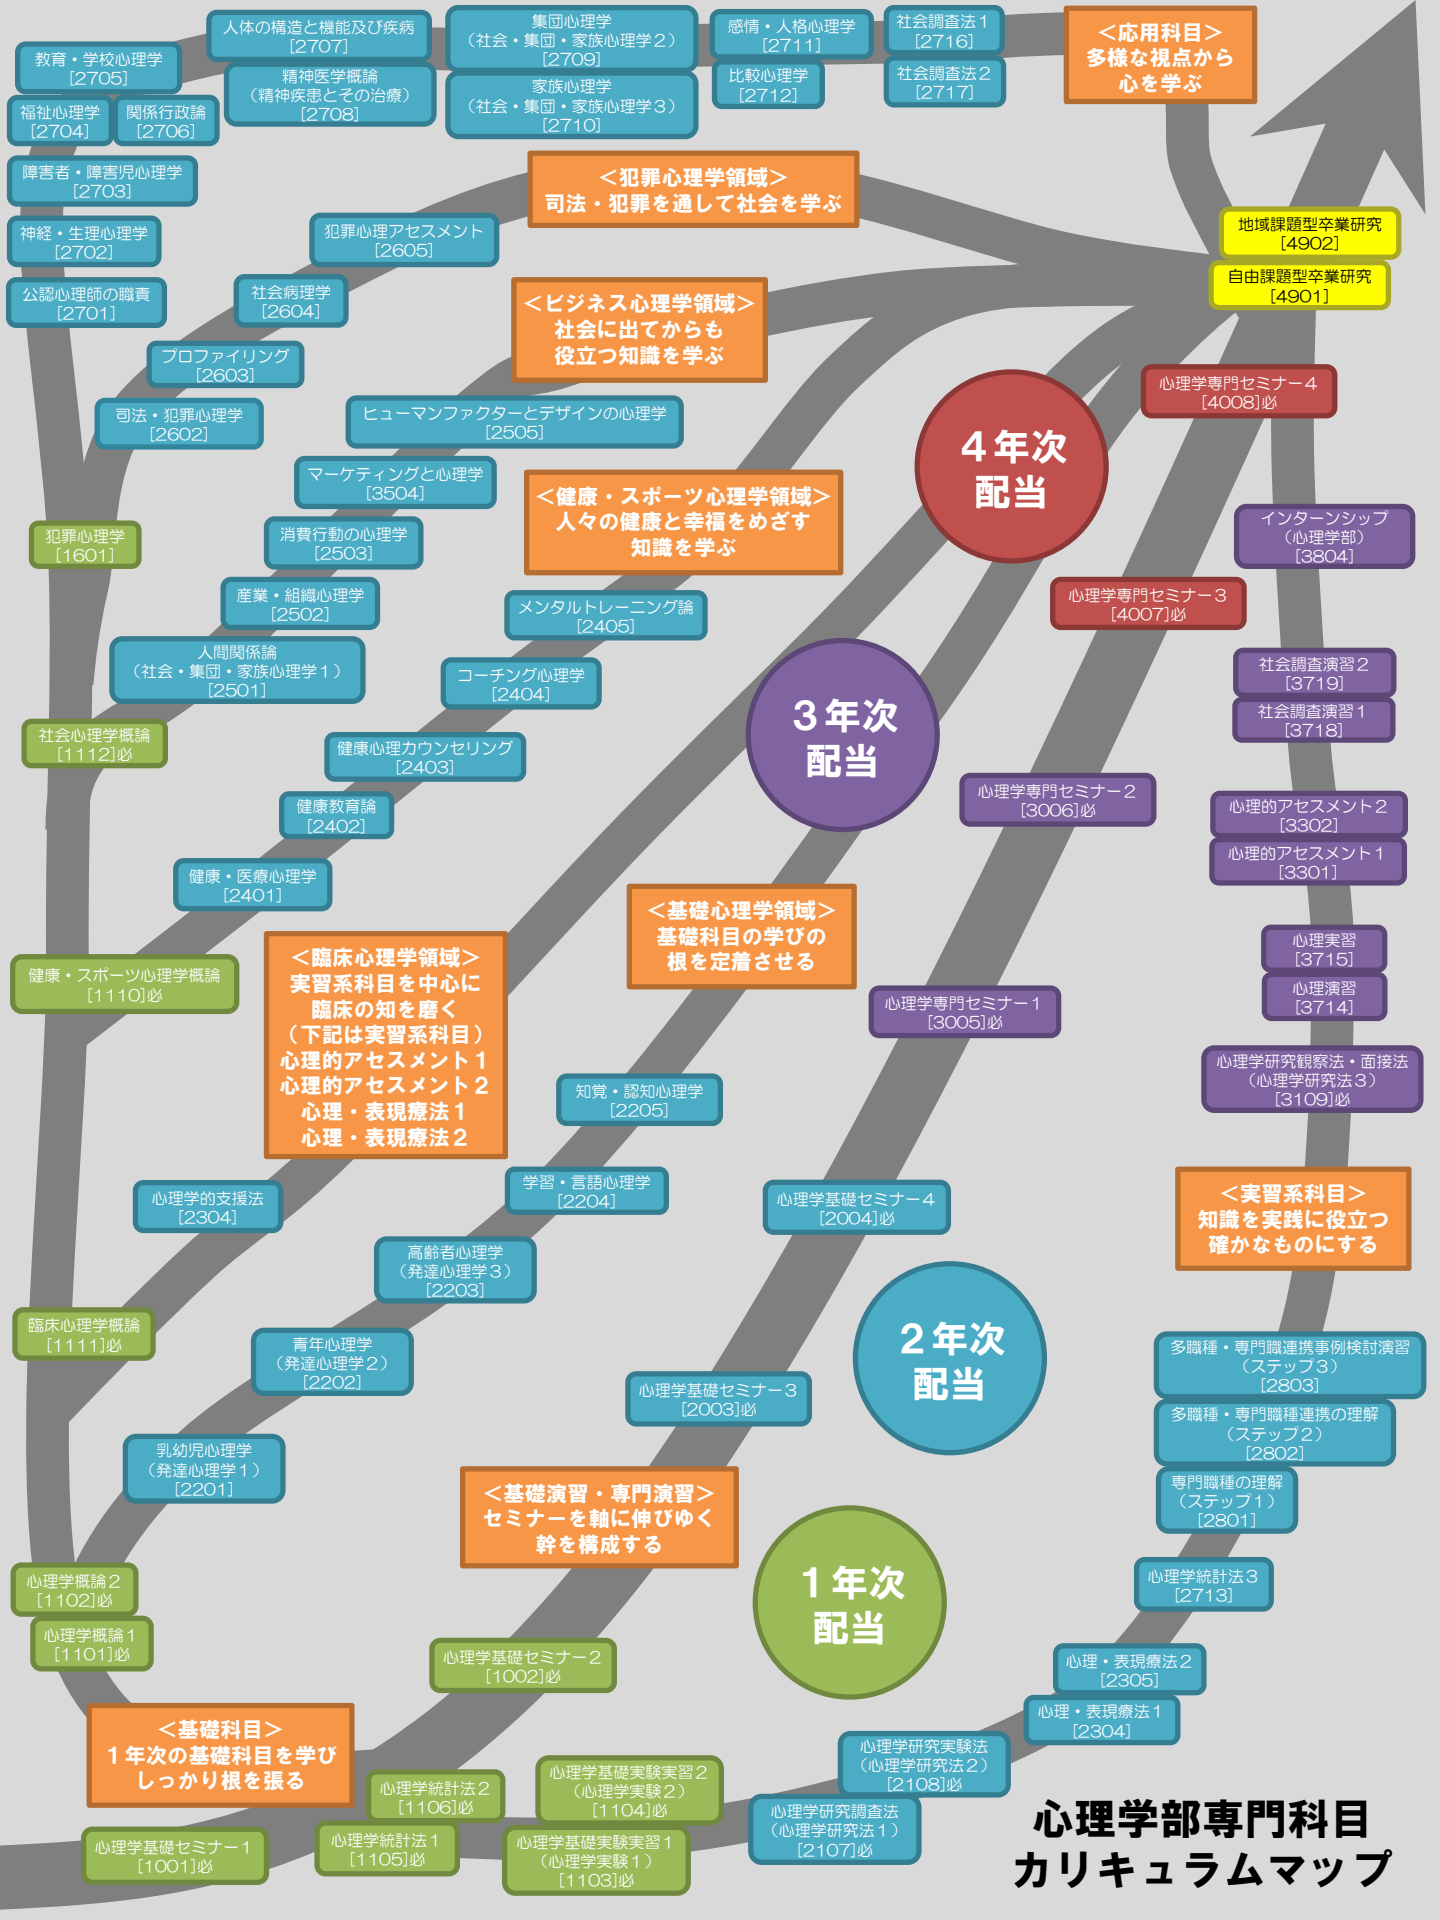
教育・学校心理学
[2705]

人体の構造と機能及び疾病
[2707]

集団心理学
（社会・集団・家族心理学２）
[2709]

感情・人格心理学
[2711]

社会調査法１
[2716]

＜応用科目＞
多様な視点から
心を学ぶ

福祉心理学
[2704]

関係行政論
[2706]

精神医学概論
（精神疾患とその治療）
[2708]

家族心理学
（社会・集団・家族心理学３）
[2710]

比較心理学
[2712]

社会調査法２
[2717]

障害者・障害児心理学
[2703]

＜犯罪心理学領域＞
司法・犯罪を通して社会を学ぶ

神経・生理心理学
[2702]

犯罪心理アセスメント
[2605]

地域課題型卒業研究
[4902]

自由課題型卒業研究
[4901]

公認心理師の職責
[2701]

社会病理学
[2604]

＜ビジネス心理学領域＞
社会に出てからも
役立つ知識を学ぶ

プロファイリング
[2603]

心理学専門セミナー４
[4008]必

司法・犯罪心理学
[2602]

ヒューマンファクターとデザインの心理学
[2505]

４年次
配当

マーケティングと心理学
[3504]

＜健康・スポーツ心理学領域＞
人々の健康と幸福をめざす
知識を学ぶ

犯罪心理学
[1601]

消費行動の心理学
[2503]

インターンシップ
（心理学部）
[3804]

産業・組織心理学
[2502]

メンタルトレーニング論
[2405]

心理学専門セミナー３
[4007]必

人間関係論
（社会・集団・家族心理学１）
[2501]

コーチング心理学
[2404]

社会調査演習２
[3719]

社会調査演習１
[3718]

社会心理学概論
[1112]必

３年次
配当

健康心理カウンセリング
[2403]

心理学専門セミナー２
[3006]必

心理的アセスメント２
[3302]

健康教育論
[2402]

心理的アセスメント１
[3301]

健康・医療心理学
[2401]

＜基礎心理学領域＞
基礎科目の学びの
根を定着させる

心理実習
[3715]

＜臨床心理学領域＞
実習系科目を中心に
臨床の知を磨く
（下記は実習系科目）
心理的アセスメント１
心理的アセスメント２
心理・表現療法１
心理・表現療法２

心理演習
[3714]

健康・スポーツ心理学概論
[1110]必

心理学専門セミナー１
[3005]必

心理学研究観察法・面接法
（心理学研究法３）
[3109]必

知覚・認知心理学
[2205]

心理学的支援法
[2304]

学習・言語心理学
[2204]

心理学基礎セミナー４
[2004]必

＜実習系科目＞
知識を実践に役立つ
確かなものにする

高齢者心理学
（発達心理学３）
[2203]

臨床心理学概論
[1111]必

青年心理学
（発達心理学２）
[2202]

２年次
配当

多職種・専門職連携事例検討演習
（ステップ３）
[2803]

心理学基礎セミナー３
[2003]必

多職種・専門職種連携の理解
（ステップ２）
[2802]

乳幼児心理学
（発達心理学１）
[2201]

専門職種の理解
（ステップ１）
[2801]

＜基礎演習・専門演習＞
セミナーを軸に伸びゆく
幹を構成する

心理学概論２
[1102]必

１年次
配当

心理学統計法３
[2713]

心理学概論１
[1101]必

心理学基礎セミナー２
[1002]必

心理・表現療法２
[2305]

心理・表現療法１
[2304]

＜基礎科目＞
１年次の基礎科目を学び
しっかり根を張る

心理学研究実験法
（心理学研究法２）
[2108]必

心理学統計法２
[1106]必

心理学基礎実験実習２
（心理学実験２）
[1104]必

心理学研究調査法
（心理学研究法１）
[2107]必

心理学部専門科目
カリキュラムマップ

心理学基礎セミナー１
[1001]必

心理学統計法１
[1105]必

心理学基礎実験実習１
（心理学実験１）
[1103]必